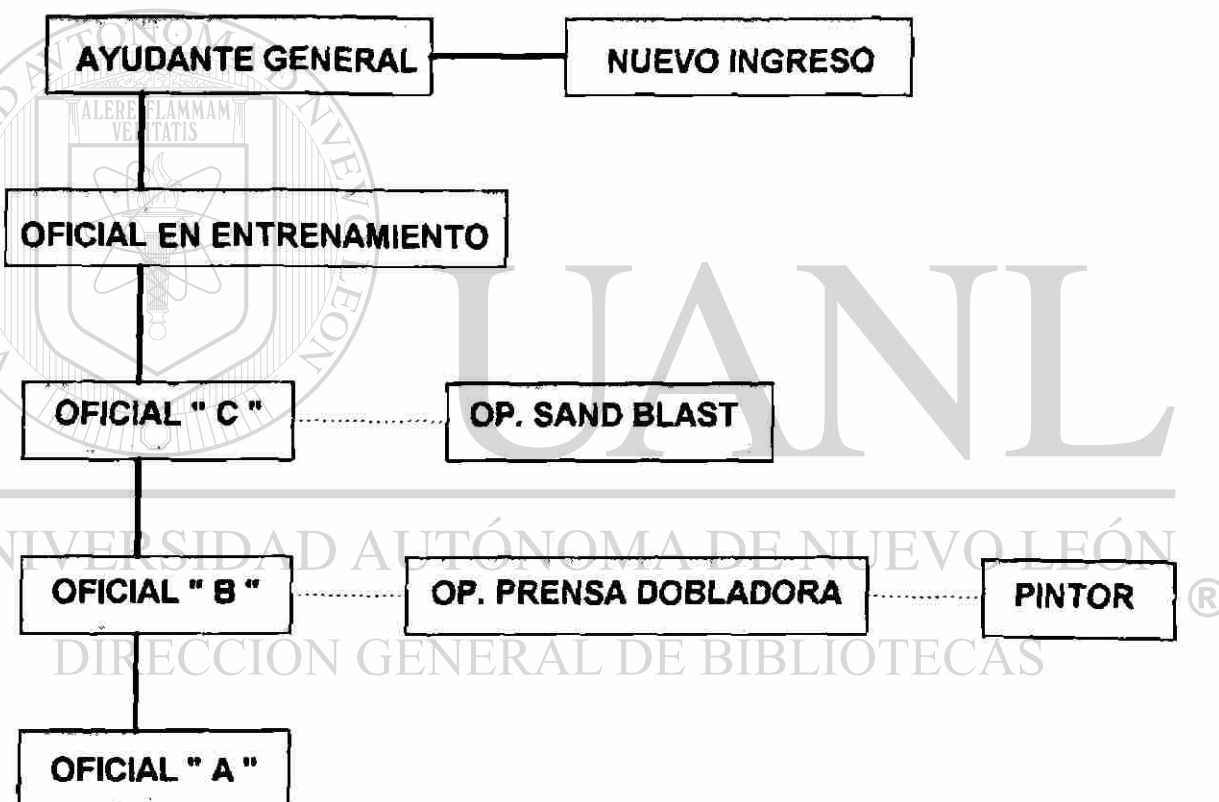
AYUDANTE GENERAL

NUEVO INGRESO

ALERE FLAMMAM VERITATIS

OFICIAL EN ENTRENAMIENTO

UANL

OFICIAL " C "

OP. SAND BLAST

UNIVERSIDAD AUTÓNOMA DE NUEVO LEÓN

OFICIAL " B "

OP. PRENSA DOBLADORA

PINTOR

®

DIRECCIÓN GENERAL DE BIBLIOTECAS

OFICIAL " A "